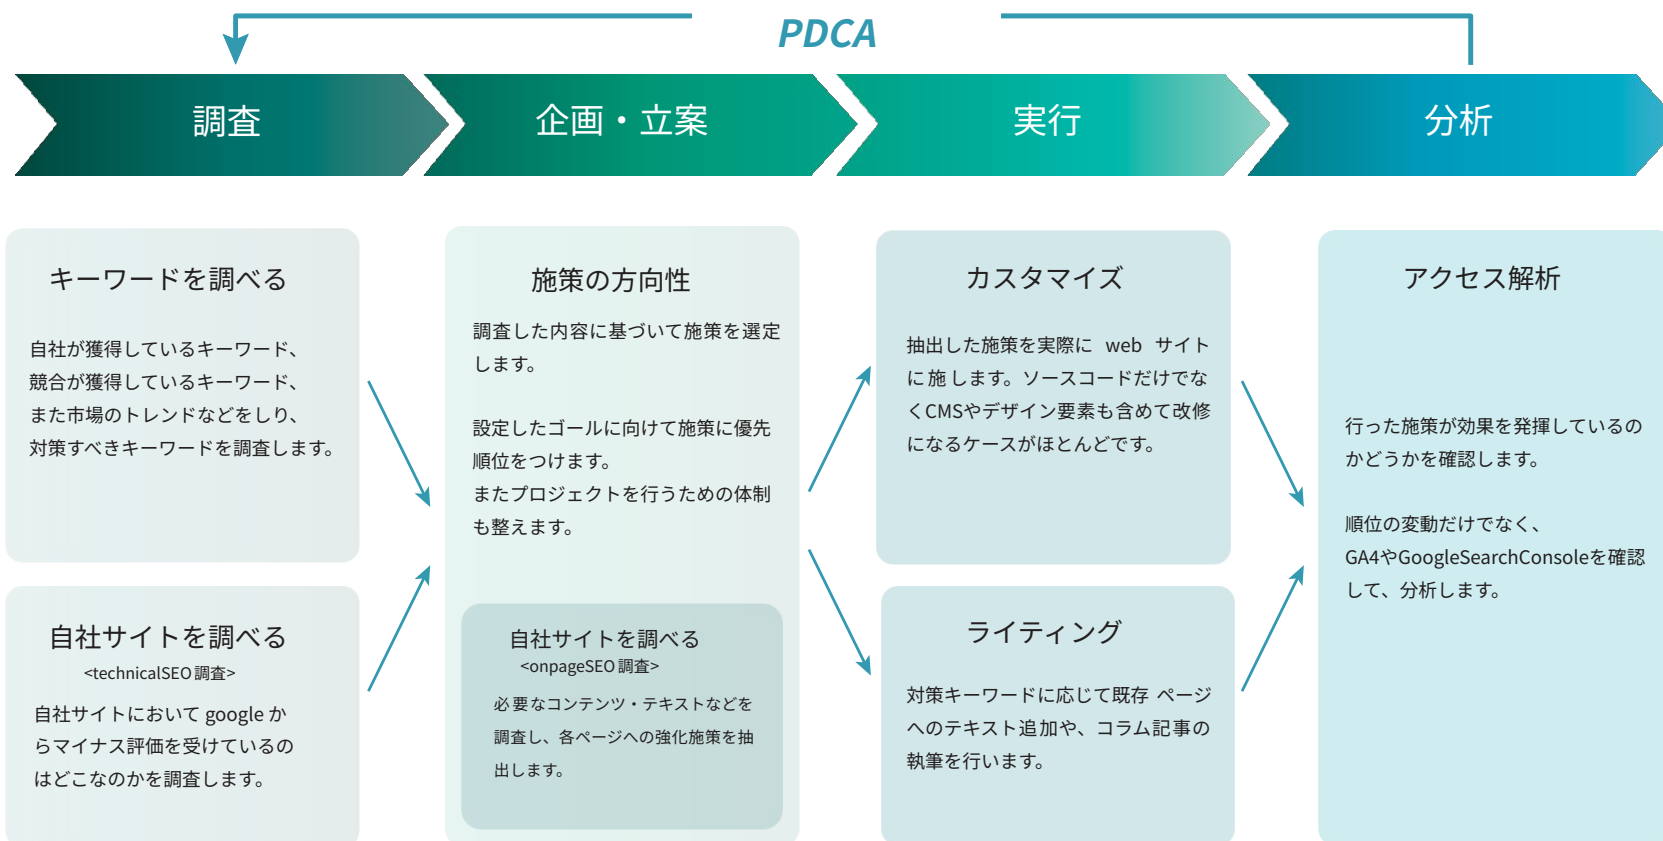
PDCA

調査

企画・立案

実行

分析

キーワードを調べる

自社が獲得しているキーワード、競合が獲得しているキーワード、また市場のトレンドなどをしり、対策すべきキーワードを調査します。

自社サイトを調べる
<technicalSEO 調査>

自社サイトにおいて google からマイナス評価を受けているのはどこなのかを調査します。

施策の方向性

調査した内容に基づいて施策を選定します。

設定したゴールに向けて施策に優先順位をつけます。
またプロジェクトを行うための体制も整えます。

自社サイトを調べる
<onpageSEO 調査>

必要なコンテンツ・テキストなどを調査し、各ページへの強化施策を抽出します。

カスタマイズ

抽出した施策を実際に web サイトに施します。ソースコードだけでなくCMSやデザイン要素も含めて改修になるケースがほとんどです。

ライティング

対策キーワードに応じて既存 ページへのテキスト追加や、コラム記事の執筆を行います。

アクセス解析

行った施策が効果を発揮しているのかどうかを確認します。

順位の変動だけでなく、GA4やGoogleSearchConsoleを確認して、分析します。